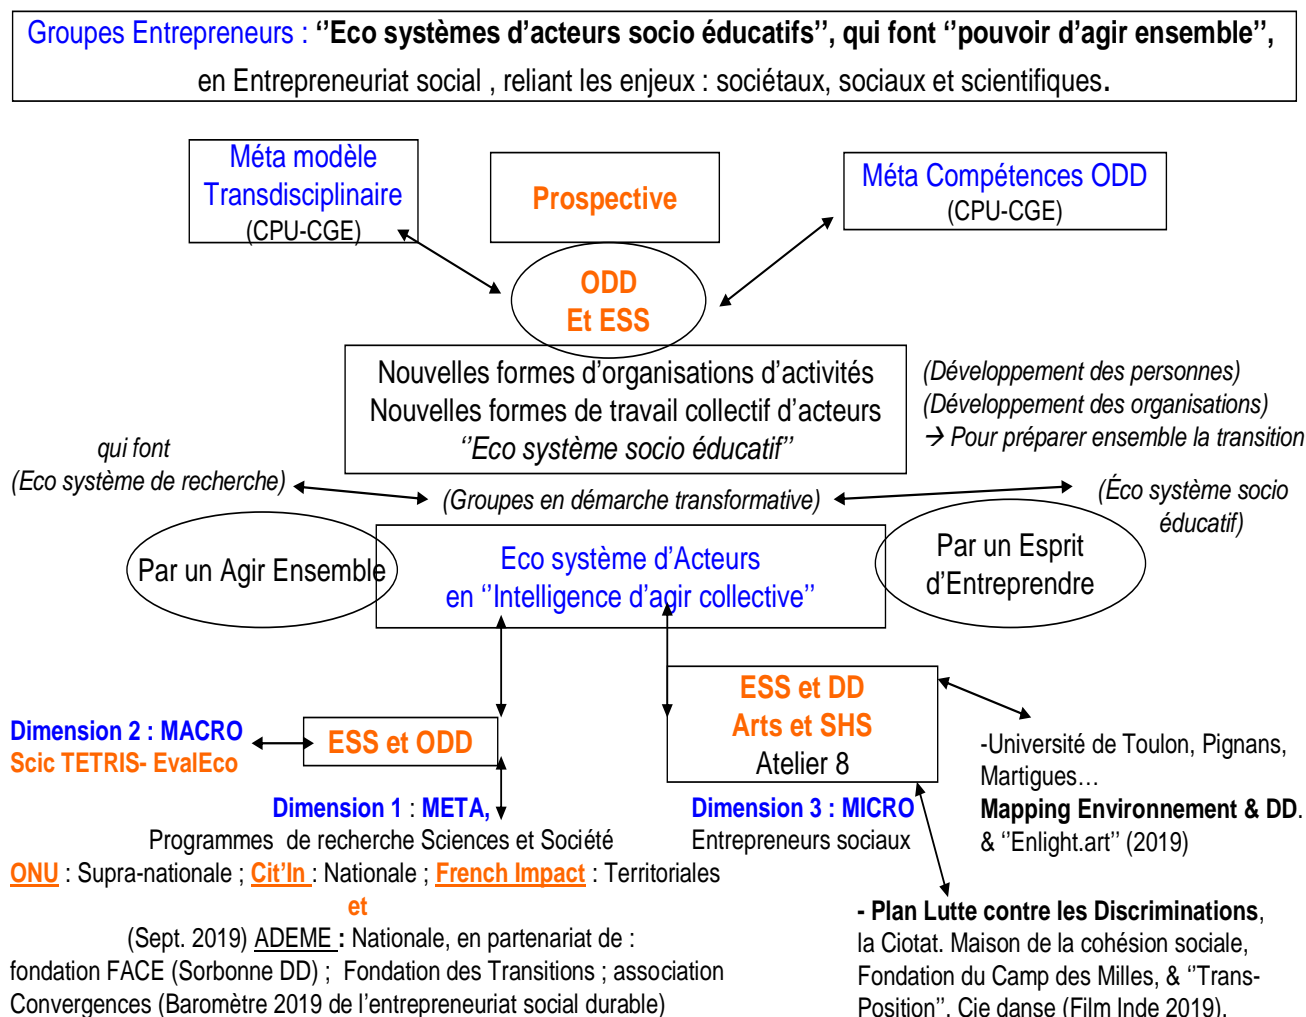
Groupes Entrepreneurs : ''Eco systèmes d'acteurs socio éducatifs'', qui font ''pouvoir d'agir ensemble'', en Entrepreneuriat social , reliant les enjeux : sociétaux, sociaux et scientifiques.

Méta modèle Transdisciplinaire (CPU-CGE)

Prospective

Méta Compétences ODD (CPU-CGE)

ODD Et ESS

Nouvelles formes d'organisations d'activités
Nouvelles formes de travail collectif d'acteurs
''Eco système socio éducatif''

(Développement des personnes)
(Développement des organisations)
→ Pour préparer ensemble la transition

qui font
(Eco système de recherche)

(Groupes en démarche transformative)

(Éco système socio éducatif)

Par un Agir Ensemble

Eco système d'Acteurs en ''Intelligence d'agir collective''

Par un Esprit d'Entreprendre

ESS et DD
Arts et SHS
Atelier 8

-Université de Toulon, Pignans, Martigues…
Mapping Environnement & DD.
& ''Enlight.art'' (2019)

Dimension 2 : MACRO
Scic TETRIS- EvalEco

ESS et ODD

Dimension 1 : META,
Programmes de recherche Sciences et Société
ONU : Supra-nationale ; Cit'In : Nationale ; French Impact : Territoriales
et
(Sept. 2019) ADEME : Nationale, en partenariat de : fondation FACE (Sorbonne DD) ; Fondation des Transitions ; association Convergences (Baromètre 2019 de l'entrepreneuriat social durable)

Dimension 3 : MICRO
Entrepreneurs sociaux

- Plan Lutte contre les Discriminations, la Ciotat. Maison de la cohésion sociale, Fondation du Camp des Milles, & ''Trans-Position''. Cie danse (Film Inde 2019).